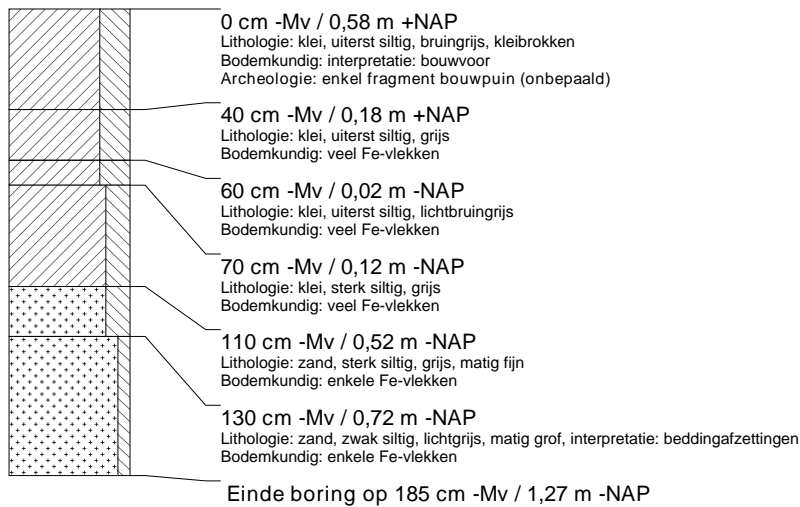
0 cm -Mv / 0,58 m +NAP
Lithologie: klei, uiterst siltig, bruingrijs, kleibrokken
Bodemkundig: interpretatie: bouwvoor
Archeologie: enkel fragment bouwpuin (onbepaald)

40 cm -Mv / 0,18 m +NAP
Lithologie: klei, uiterst siltig, grijs
Bodemkundig: veel Fe-vlekken

60 cm -Mv / 0,02 m -NAP
Lithologie: klei, uiterst siltig, lichtbruingrijs
Bodemkundig: veel Fe-vlekken

70 cm -Mv / 0,12 m -NAP
Lithologie: klei, sterk siltig, grijs
Bodemkundig: veel Fe-vlekken

110 cm -Mv / 0,52 m -NAP
Lithologie: zand, sterk siltig, grijs, matig fijn
Bodemkundig: enkele Fe-vlekken

130 cm -Mv / 0,72 m -NAP
Lithologie: zand, zwak siltig, lichtgrijs, matig grof, interpretatie: beddingafzettingen
Bodemkundig: enkele Fe-vlekken

Einde boring op 185 cm -Mv / 1,27 m -NAP